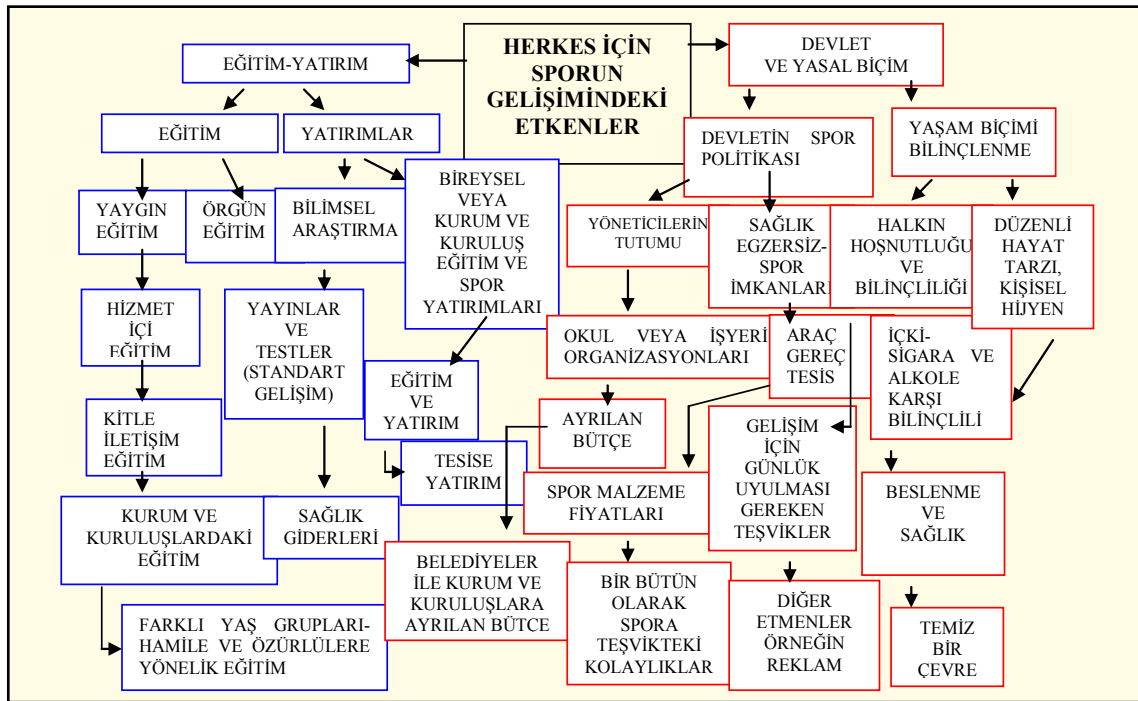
HERKES İÇİN SPORUN GELİŞİMİNDEKİ ETKENLER

EĞİTİM-YATIRIM

EĞİTİM

YATIRIMLAR

YAYGIN EĞİTİM

ÖRGÜN EĞİTİM

BİLİMSEL ARAŞTIRMA

BİREYSEL VEYA KURUM VE KURULUŞ EĞİTİM VE SPOR YATIRIMLARI

HİZMET İÇİ EĞİTİM

YAYINLAR VE TESTLER (STANDART GELİŞİM)

EĞİTİM VE YATIRIM

KİTLE İLETİŞİM EĞİTİM

TESİSE YATIRIM

KURUM VE KURULUŞLARDAKİ EĞİTİM

SAĞLIK GİDERLERİ

FARKLI YAŞ GRUPLARI-HAMİLE VE ÖZÜRLÜLERE YÖNELİK EĞİTİM

DEVLET VE YASAL BİÇİM

DEVLETİN SPOR POLİTİKASI

YAŞAM BİÇİMİ BİLİNÇLENME

YÖNETİCİLERİN TUTUMU

SAĞLIK EGZERSİZ-SPOR İMKANLARI

HALKIN HOŞNUTLUĞU VE BİLİNÇLİLİĞİ

DÜZENLİ HAYAT TARZI, KİŞİSEL HİJYEN

OKUL VEYA İŞYERİ ORGANİZASYONLARI

ARAÇ GEREÇ TESİS

İÇKİ-SİGARA VE ALKOLE KARŞI BİLİNÇLİLİ

AYRILAN BÜTÇE

GELİŞİM İÇİN GÜNLÜK UYULMASI GEREKEN TEŞVİKLER

SPOR MALZEME FİYATLARI

BESLENME VE SAĞLIK

BELEDİYELER İLE KURUM VE KURULUŞLARA AYRILAN BÜTCE

BİR BÜTÜN OLARAK SPORA TEŞVİKTEKİ KOLAYLIKLAR

DİĞER ETMENLER ÖRNEĞİN REKLAM

TEMİZ BİR ÇEVRE